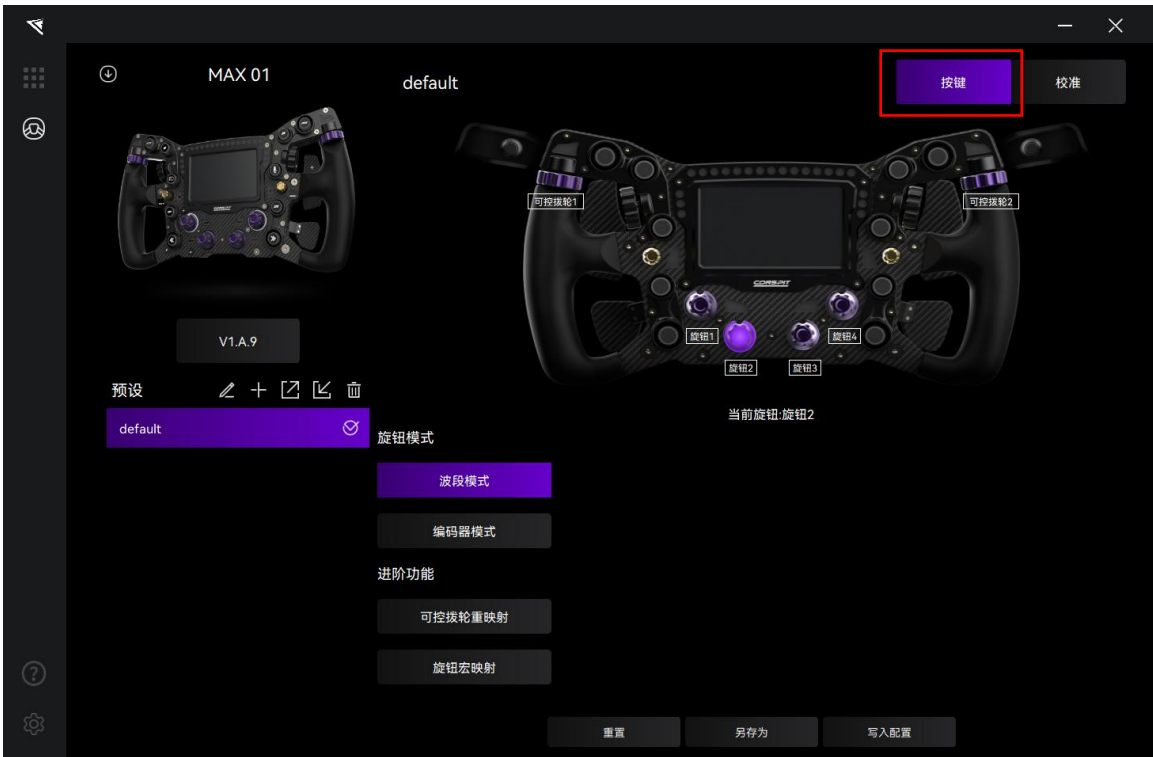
MAX 01

default

按键

校准

可控拨轮1

可控拨轮2

CORSPIT

旋钮1

旋钮2

旋钮3

旋钮4

V1.A.9

预设

default

当前旋钮:旋钮2

旋钮模式

波段模式

编码器模式

进阶功能

可控拨轮重映射

旋钮宏映射

重置

另存为

写入配置